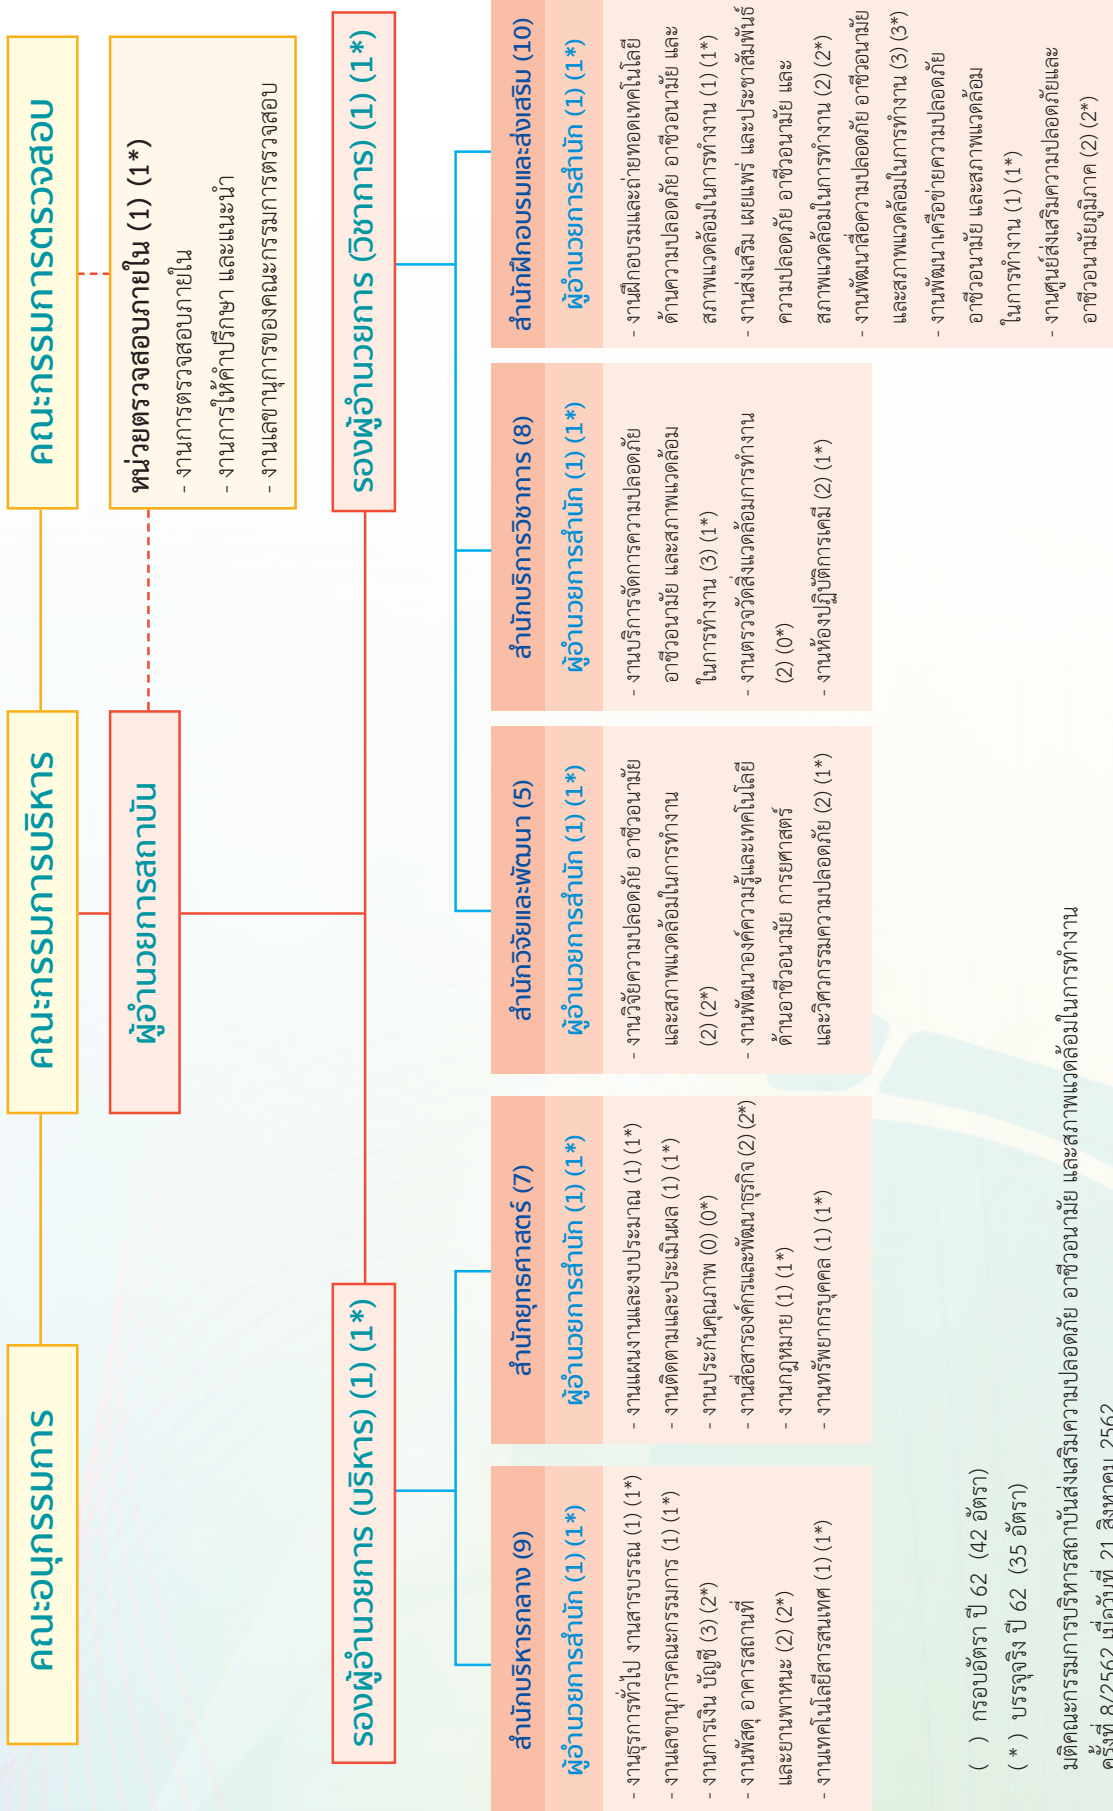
คณะอนุกรรมการ

คณะกรรมการบริหาร

คณะกรรมการตรวจสอบ

ผู้อำนวยการสถาบัน

หน่วยตรวจสอบภายใน (1) (1*)
- งานการตรวจสอบภายใน
- งานการให้คำปรึกษา และแนะนำ
- งานเลขานุการของคณะกรรมการตรวจสอบ

รองผู้อำนวยการ (บริหาร) (1) (1*)

รองผู้อำนวยการ (วิชาการ) (1) (1*)

สำนักบริหารกลาง (9)
ผู้อำนวยการสำนัก (1) (1*)
- งานธุรการทั่วไป งานสารบรรณ (1) (1*)
- งานเลขานุการคณะกรรมการ (1) (1*)
- งานการเงิน บัญชี (3) (2*)
- งานพัสดุ อาคารสถานที่ และยานพาหนะ (2) (2*)
- งานเทคโนโลยีสารสนเทศ (1) (1*)

สำนักยุทธศาสตร์ (7)
ผู้อำนวยการสำนัก (1) (1*)
- งานแผนงานและงบประมาณ (1) (1*)
- งานติดตามและประเมินผล (1) (1*)
- งานประกันคุณภาพ (0) (0*)
- งานสื่อสารองค์กรและพัฒนาธุรกิจ (2) (2*)
- งานกฎหมาย (1) (1*)
- งานทรัพยากรบุคคล (1) (1*)

สำนักวิจัยและพัฒนา (5)
ผู้อำนวยการสำนัก (1) (1*)
- งานวิจัยความปลอดภัย อาชีวอนามัย และสภาพแวดล้อมในการทำงาน (2) (2*)
- งานพัฒนาองค์ความรู้และเทคโนโลยีด้านอาชีวอนามัย การยศาสตร์ และวิศวกรรมความปลอดภัย (2) (1*)

สำนักบริการวิชาการ (8)
ผู้อำนวยการสำนัก (1) (1*)
- งานบริการจัดการความปลอดภัย อาชีวอนามัย และสภาพแวดล้อมในการทำงาน (3) (1*)
- งานตรวจวัดสิ่งแวดล้อมการทำงาน (2) (0*)
- งานห้องปฏิบัติการเคมี (2) (1*)

สำนักฝึกอบรมและส่งเสริม (10)
ผู้อำนวยการสำนัก (1) (1*)
- งานฝึกอบรมและถ่ายทอดเทคโนโลยีด้านความปลอดภัย อาชีวอนามัย และสภาพแวดล้อมในการทำงาน (1) (1*)
- งานส่งเสริม เผยแพร่ และประชาสัมพันธ์ความปลอดภัย อาชีวอนามัย และสภาพแวดล้อมในการทำงาน (2) (2*)
- งานพัฒนาสื่อความปลอดภัย อาชีวอนามัยและสภาพแวดล้อมในการทำงาน (3) (3*)
- งานพัฒนาเครือข่ายความปลอดภัย อาชีวอนามัย และสภาพแวดล้อมในการทำงาน (1) (1*)
- งานศูนย์ส่งเสริมความปลอดภัยและอาชีวอนามัยภูมิภาค (2) (2*)

( ) กรอบอัตรา ปี 62 (42 อัตรา)
( * ) บรรจุจริง ปี 62 (35 อัตรา)

มติคณะกรรมการบริหารสถาบันส่งเสริมความปลอดภัย อาชีวอนามัย และสภาพแวดล้อมในการทำงาน ครั้งที่ 8/2562 เมื่อวันที่ 21 สิงหาคม 2562